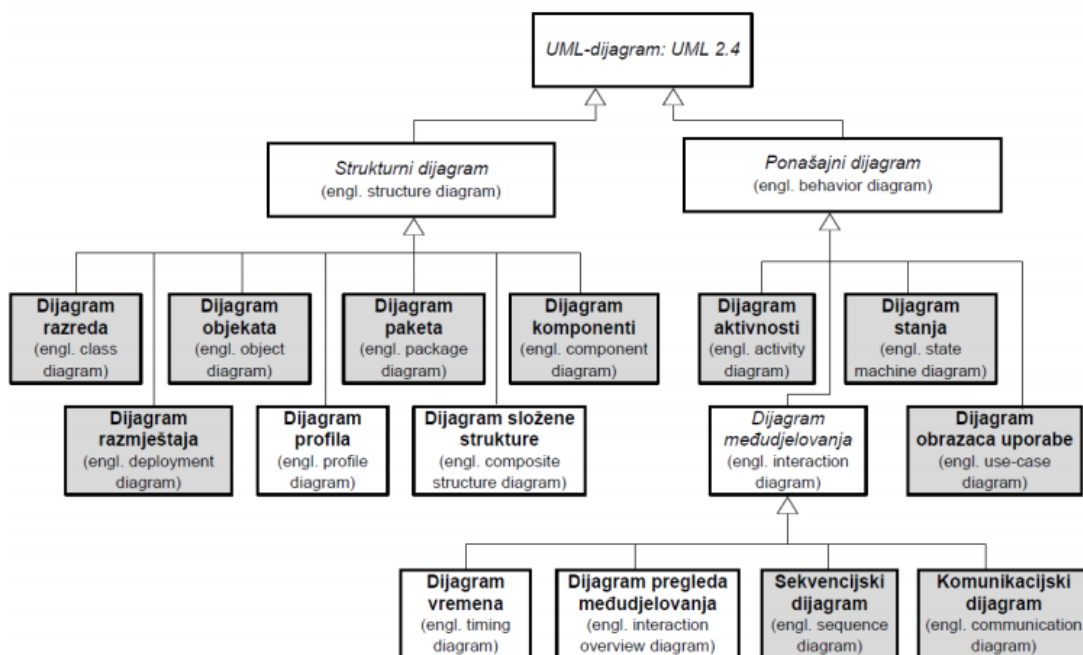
UML-dijagram: UML 2.4

Strukturni dijagram
(engl. structure diagram)

Ponašajni dijagram
(engl. behavior diagram)

Dijagram razreda
(engl. class diagram)

Dijagram objekata
(engl. object diagram)

Dijagram paketa
(engl. package diagram)

Dijagram komponenti
(engl. component diagram)

Dijagram razmještaja
(engl. deployment diagram)

Dijagram profila
(engl. profile diagram)

Dijagram složene strukture
(engl. composite structure diagram)

Dijagram aktivnosti
(engl. activity diagram)

Dijagram stanja
(engl. state machine diagram)

Dijagram međudjelovanja
(engl. interaction diagram)

Dijagram obrazaca uporabe
(engl. use-case diagram)

Dijagram vremena
(engl. timing diagram)

Dijagram pregleda međudjelovanja
(engl. interaction overview diagram)

Sekvencijski dijagram
(engl. sequence diagram)

Komunikacijski dijagram
(engl. communication diagram)